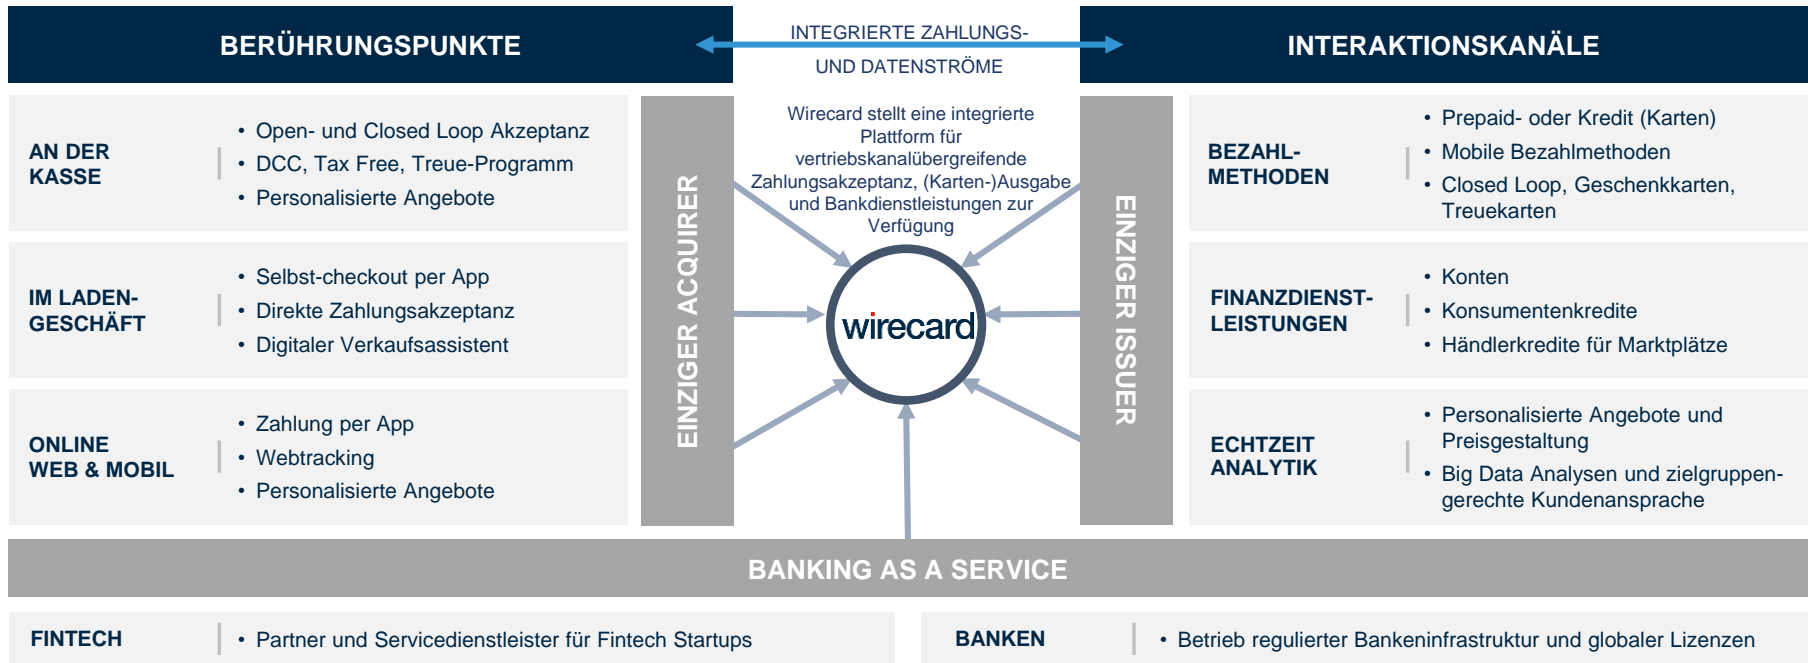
BERÜHRUNGSPUNKTE

INTEGRIERTE ZAHLUNGS- UND DATENSTRÖME

INTERAKTIONSKANÄLE

AN DER KASSE
• Open- und Closed Loop Akzeptanz
• DCC, Tax Free, Treue-Programm
• Personalisierte Angebote

IM LADENGESCHÄFT
• Selbst-checkout per App
• Direkte Zahlungsakzeptanz
• Digitaler Verkaufsassistent

ONLINE WEB & MOBIL
• Zahlung per App
• Webtracking
• Personalisierte Angebote

EINZIGER ACQUIRER

Wirecard stellt eine integrierte Plattform für vertriebskanalübergreifende Zahlungsakzeptanz, (Karten-)Ausgabe und Bankdienstleistungen zur Verfügung

wirecard

EINZIGER ISSUER

BEZAHLMETHODEN
• Prepaid- oder Kredit (Karten)
• Mobile Bezahlmethoden
• Closed Loop, Geschenkkarten, Treuekarten

FINANZDIENSTLEISTUNGEN
• Konten
• Konsumentenkredite
• Händlerkredite für Marktplätze

ECHTZEIT ANALYTIK
• Personalisierte Angebote und Preisgestaltung
• Big Data Analysen und zielgruppengerechte Kundenansprache

BANKING AS A SERVICE

FINTECH
• Partner und Servicedienstleister für Fintech Startups

BANKEN
• Betrieb regulierter Bankeninfrastruktur und globaler Lizenzen